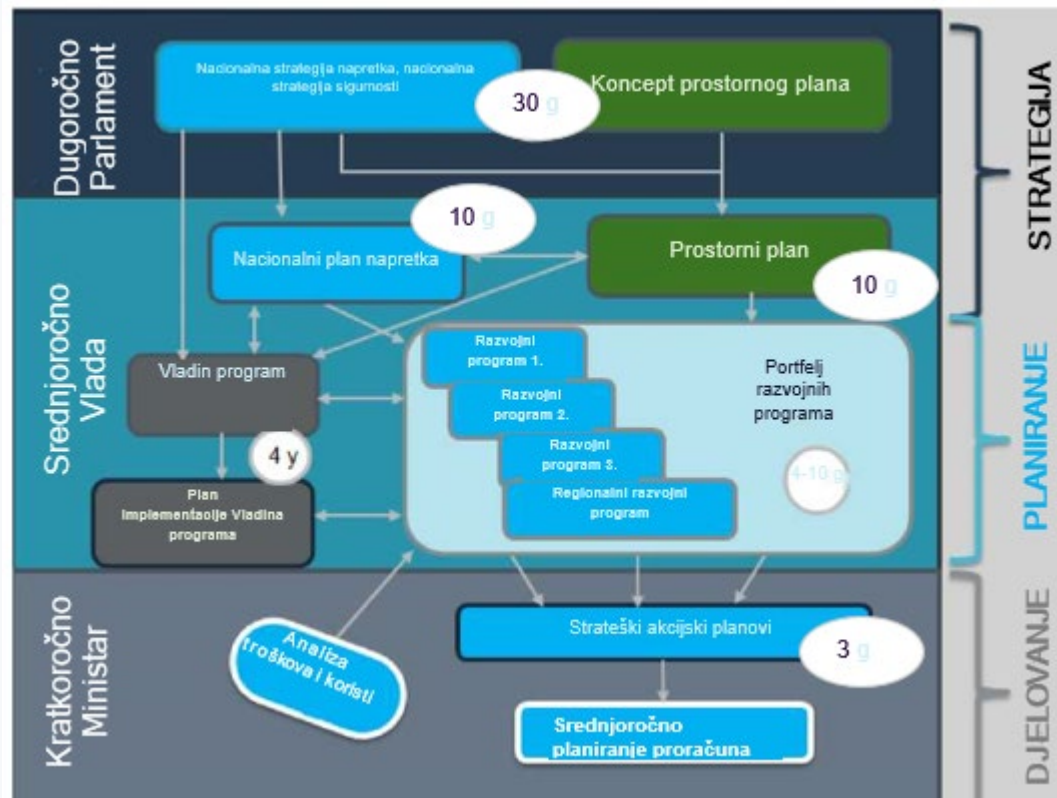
Dugoročno
Parlament

Nacionalna strategija napretka, nacionalna strategija sigurnosti

30 g

Koncept prostornog plana

STRATEGIJA

Srednjoročno
Vlada

10 g

Nacionalni plan napretka

Prostorni plan

10 g

Vladin program

4 y

Plan implementacije Vladina programa

Razvojni program 1.

Razvojni program 2.

Razvojni program 3.

Regionalni razvojni program

Portfelj razvojnih programa

4-10 g

PLANIRANJE

Kratkoročno
Ministar

Analiza troškova i koristi

Strateški akcijski planovi

3 g

Srednjoročno planiranje proračuna

DJELOVANJE